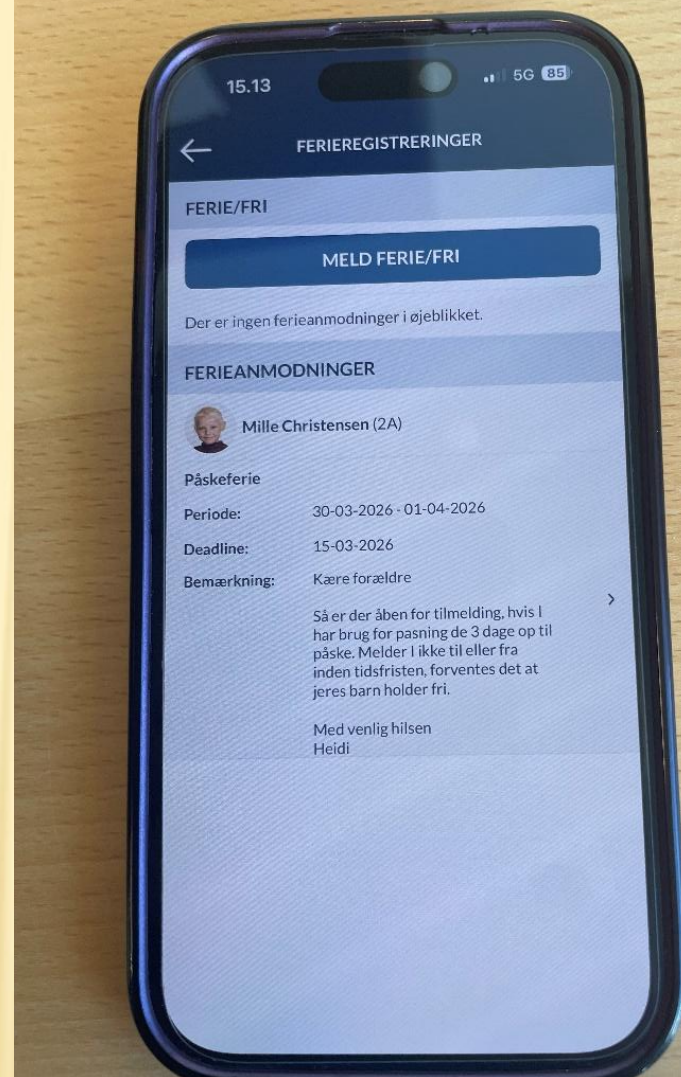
15.13

5G 85

FERIEREGISTRERINGER

FERIE/FRI

MELD FERIE/FRI

Der er ingen ferieanmodninger i øjeblikket.

FERIEANMODNINGER

Mille Christensen (2A)

Påskeferie

Periode: 30-03-2026 - 01-04-2026

Deadline: 15-03-2026

Bemærkning: Kære forældre

Så er der åben for tilmelding, hvis I har brug for pasning de 3 dage op til påske. Melder I ikke til eller fra inden tidsfristen, forventes det at jeres barn holder fri.

Med venlig hilsen
Heidi